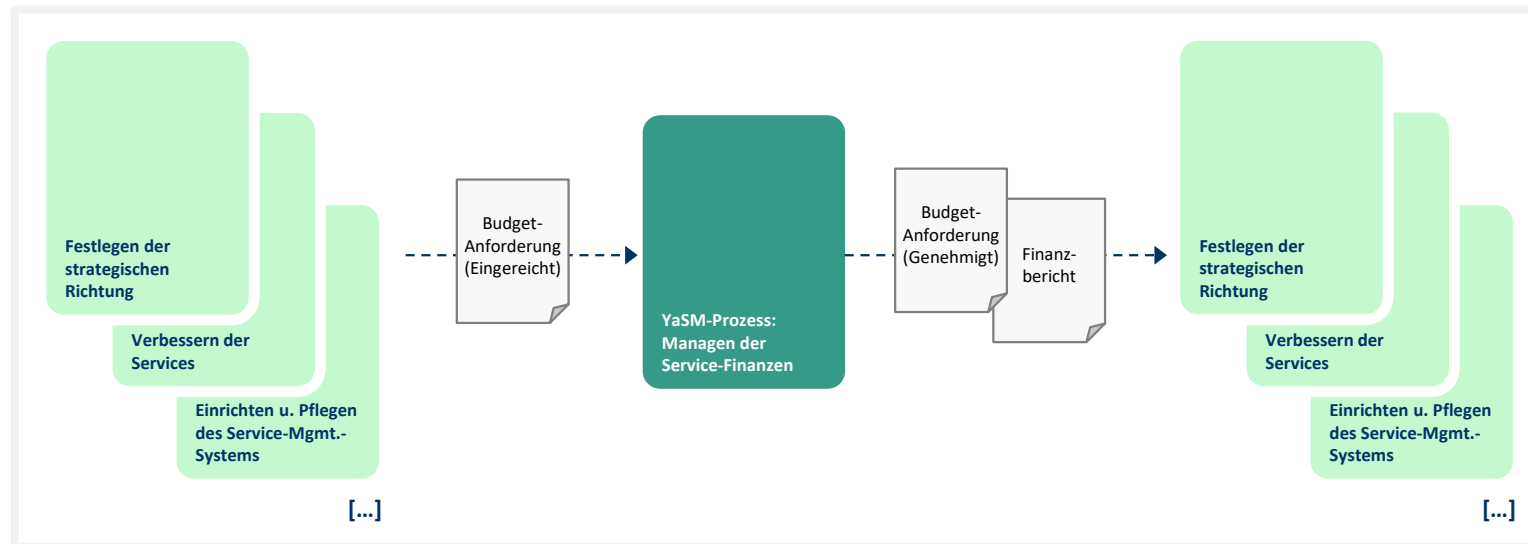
Festlegen der strategischen Richtung

Verbessern der Services

Einrichten u. Pflegen des Service-Mgmt.-Systems

[...]

Budget-Anforderung (Eingereicht)

YaSM-Prozess: Managen der Service-Finanzen

Budget-Anforderung (Genehmigt)

Finanzbericht

Festlegen der strategischen Richtung

Verbessern der Services

Einrichten u. Pflegen des Service-Mgmt.-Systems

[...]